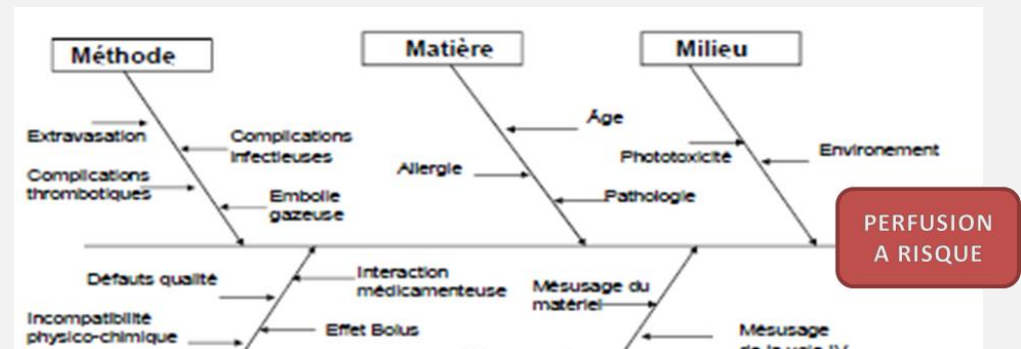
Méthode

Matière

Milieu

Extravasation

Complications infectieuses

Complications thrombotiques

Embolie gazeuse

Âge

Allergie

Pathologie

Phototoxicité

Environement

PERFUSION A RISQUE

Défauts qualité

Interaction médicamenteuse

Incompatibilité physico-chimique

Effet Bolus

Mésusage du matériel

Mésusage de la voie IV